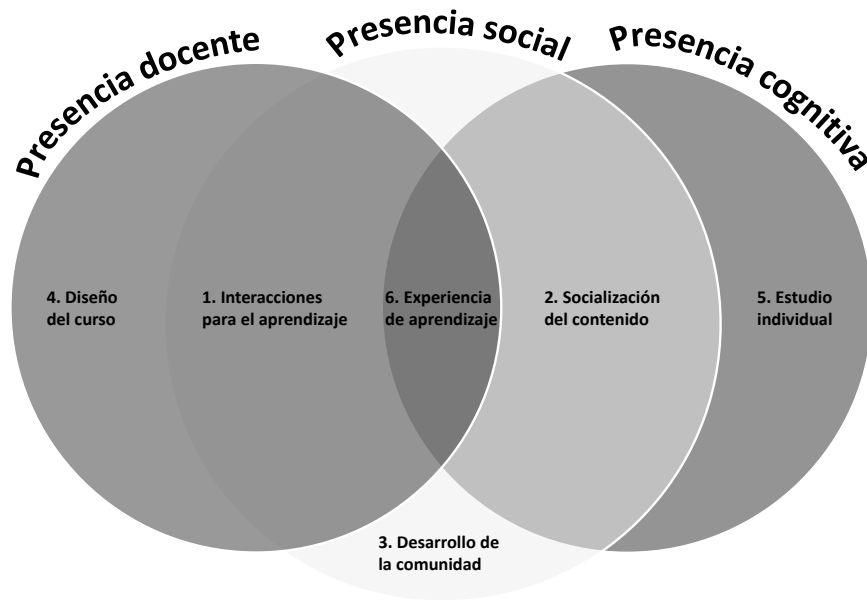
Presencia docente

Presencia social

Presencia cognitiva

4. Diseño del curso

1. Interacciones para el aprendizaje

6. Experiencia de aprendizaje

2. Socialización del contenido

5. Estudio individual

3. Desarrollo de la comunidad